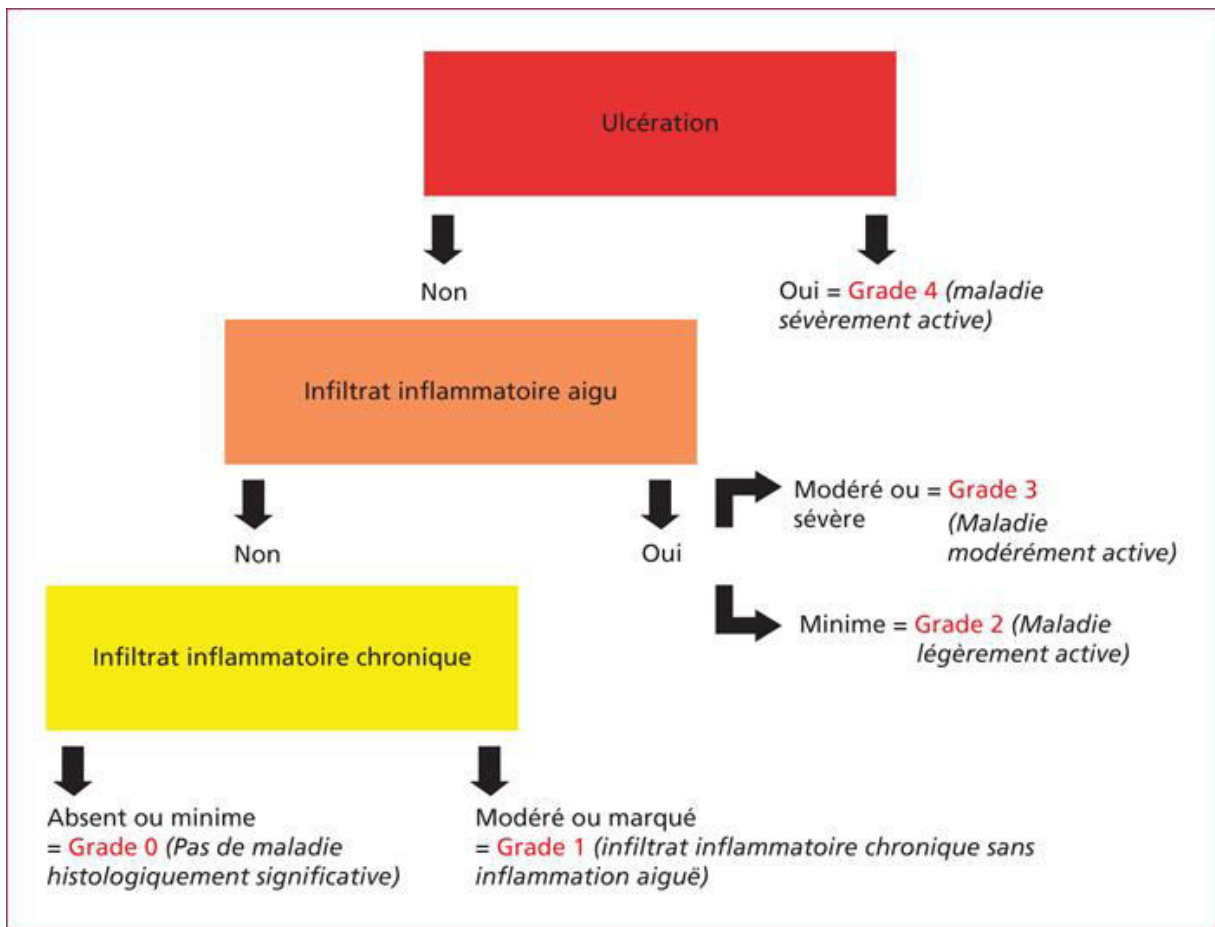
Ulcération

Non

Oui = Grade 4 *(maladie sévèrement active)*

Infiltrat inflammatoire aigu

Non

Oui

Modéré ou sévère = Grade 3 *(Maladie modérément active)*

Minime = Grade 2 *(Maladie légèrement active)*

Infiltrat inflammatoire chronique

Absent ou minime = Grade 0 *(Pas de maladie histologiquement significative)*

Modéré ou marqué = Grade 1 *(infiltrat inflammatoire chronique sans inflammation aiguë)*